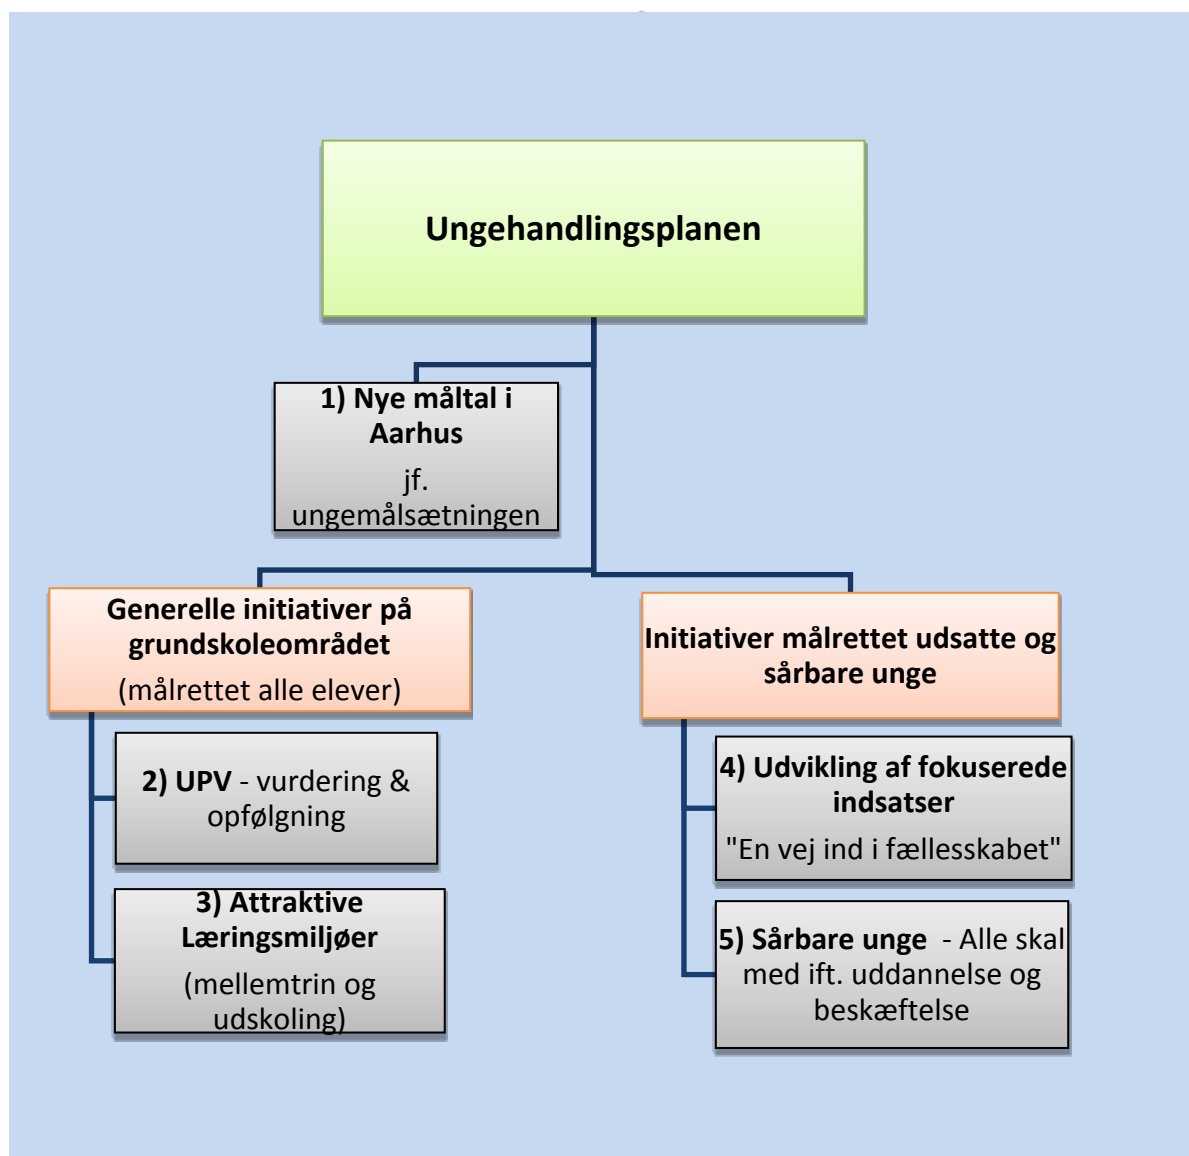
Ungehandlingsplanen

1) Nye måltal i Aarhus

jf. ungemålsætningen

Generelle initiativer på grundskoleområdet

(målrettet alle elever)

2) UPV - vurdering & opfølgning

3) Attraktive Læringsmiljøer

(mellemtrin og udskoling)

Initiativer målrettet udsatte og sårbare unge

4) Udvikling af fokuserede indsatser

"En vej ind i fællesskabet"

5) Sårbare unge - Alle skal med ift. uddannelse og beskæftelse